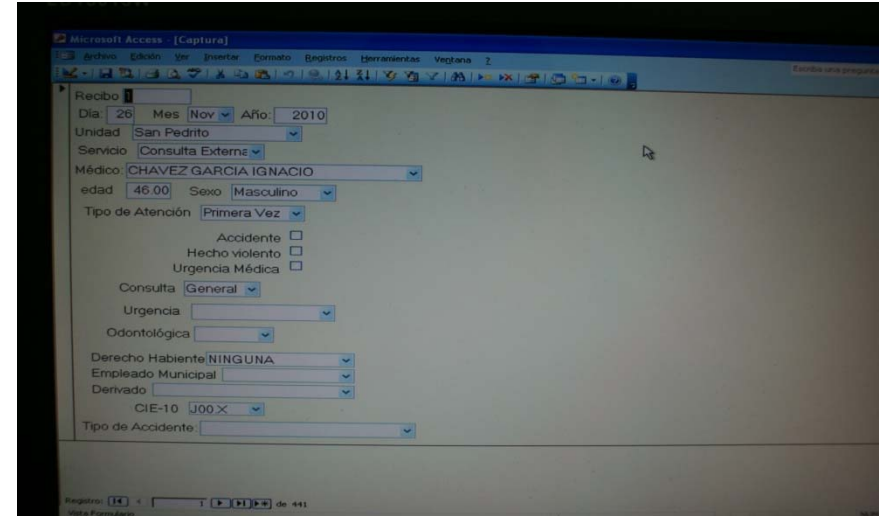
Microsoft Access - [Captura]

Archivo Edición Ver Insertar Formato Registros Herramientas Ventana ?

Escriba una pregunta

Recibo 1

Día 26 Mes Nov Año: 2010

Unidad San Pedrito

Servicio Consulta Externa

Médico: CHAVEZ GARCIA IGNACIO

edad 46.00 Sexo Masculino

Tipo de Atención Primera Vez

Accidente

Hecho violento

Urgencia Médica

Consulta General

Urgencia

Odontológica

Derecho Habiente NINGUNA

Empleado Municipal

Derivado

CIE-10 J00X

Tipo de Accidente

Registro: 1 de 441

Vista Formulario